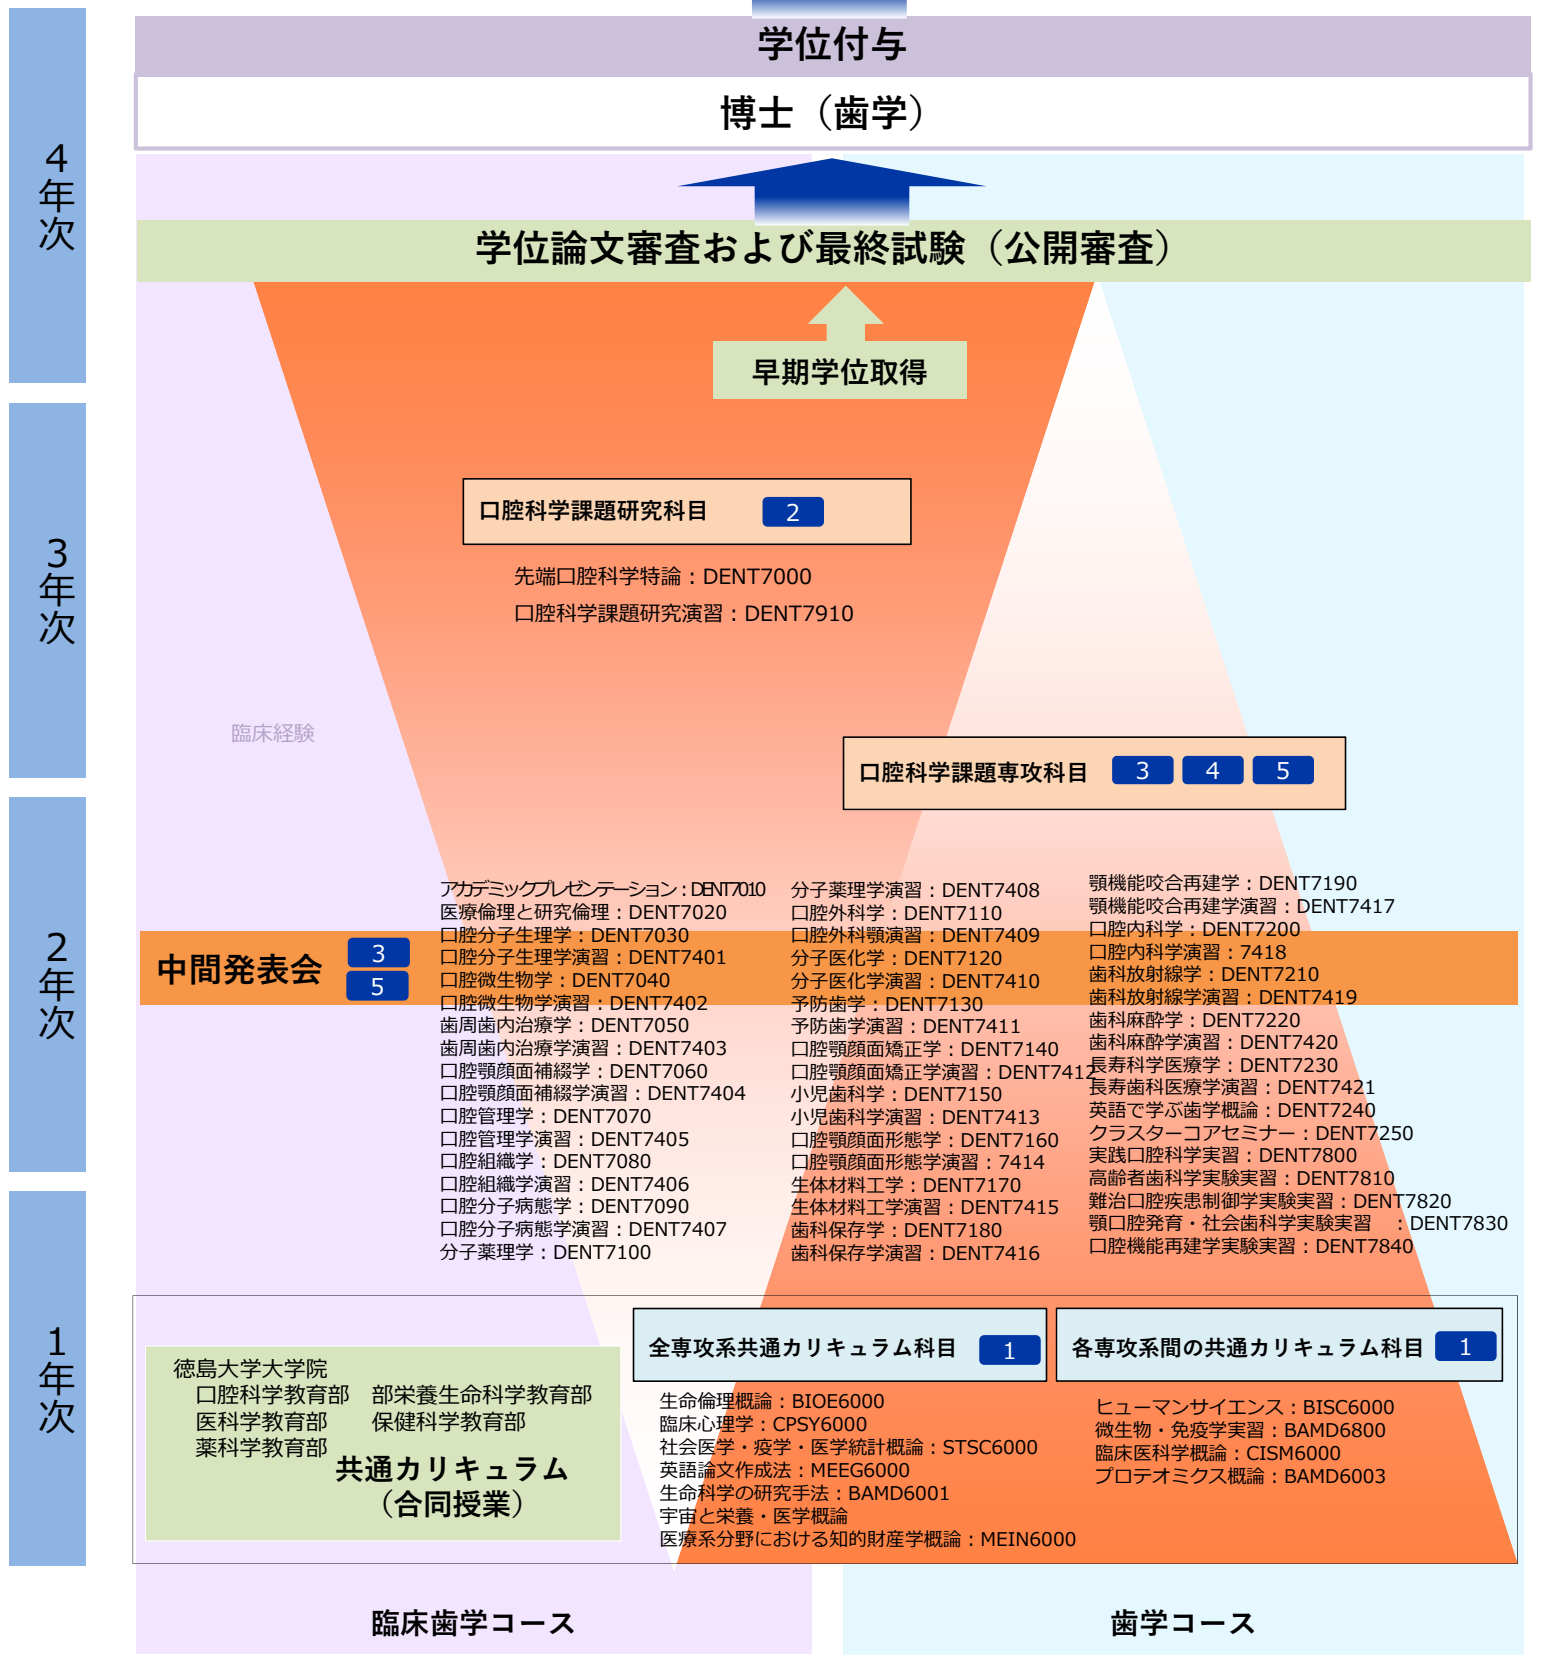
4年次

3年次

2年次

1年次

学位付与

博士（歯学）

学位論文審査および最終試験（公開審査）

早期学位取得

口腔科学課題研究科目 2

先端口腔科学特論：DENT7000
口腔科学課題研究演習：DENT7910

臨床経験

口腔科学課題専攻科目 3 4 5

中間発表会 3 5

アカデミックプレゼンテーション：DENT7010
医療倫理と研究倫理：DENT7020
口腔分子生理学：DENT7030
口腔分子生理学演習：DENT7401
口腔微生物学：DENT7040
口腔微生物学演習：DENT7402
歯周歯内治療学：DENT7050
歯周歯内治療学演習：DENT7403
口腔顎顔面補綴学：DENT7060
口腔顎顔面補綴学演習：DENT7404
口腔管理学：DENT7070
口腔管理学演習：DENT7405
口腔組織学：DENT7080
口腔組織学演習：DENT7406
口腔分子病態学：DENT7090
口腔分子病態学演習：DENT7407
分子薬理学：DENT7100

分子薬理学演習：DENT7408
口腔外科学：DENT7110
口腔外科顎演習：DENT7409
分子医化学：DENT7120
分子医化学演習：DENT7410
予防歯学：DENT7130
予防歯学演習：DENT7411
口腔顎顔面矯正学：DENT7140
口腔顎顔面矯正学演習：DENT7412
小児歯科学：DENT7150
小児歯科学演習：DENT7413
口腔顎顔面形態学：DENT7160
口腔顎顔面形態学演習：7414
生体材料工学：DENT7170
生体材料工学演習：DENT7415
歯科保存学：DENT7180
歯科保存学演習：DENT7416

顎機能咬合再建学：DENT7190
顎機能咬合再建学演習：DENT7417
口腔内科学：DENT7200
口腔内科学演習：7418
歯科放射線学：DENT7210
歯科放射線学演習：DENT7419
歯科麻酔学：DENT7220
歯科麻酔学演習：DENT7420
長寿科学医療学：DENT7230
長寿歯科医療学演習：DENT7421
英語で学ぶ歯学概論：DENT7240
クラスターコアセミナー：DENT7250
実践口腔科学実習：DENT7800
高齢者歯科学実験実習：DENT7810
難治口腔疾患制御学実験実習：DENT7820
顎口腔発育・社会歯科学実験実習　：DENT7830
口腔機能再建学実験実習：DENT7840

徳島大学大学院
口腔科学教育部　部栄養生命科学教育部
医科学教育部　保健科学教育部
薬科学教育部
共通カリキュラム
（合同授業）

全専攻系共通カリキュラム科目 1

生命倫理概論：BIOE6000
臨床心理学：CPSY6000
社会医学・疫学・医学統計概論：STSC6000
英語論文作成法：MEEG6000
生命科学の研究手法：BAMD6001
宇宙と栄養・医学概論
医療系分野における知的財産学概論：MEIN6000

各専攻系間の共通カリキュラム科目 1

ヒューマンサイエンス：BISC6000
微生物・免疫学実習：BAMD6800
臨床医科学概論：CISM6000
プロテオミクス概論：BAMD6003

臨床歯学コース

歯学コース